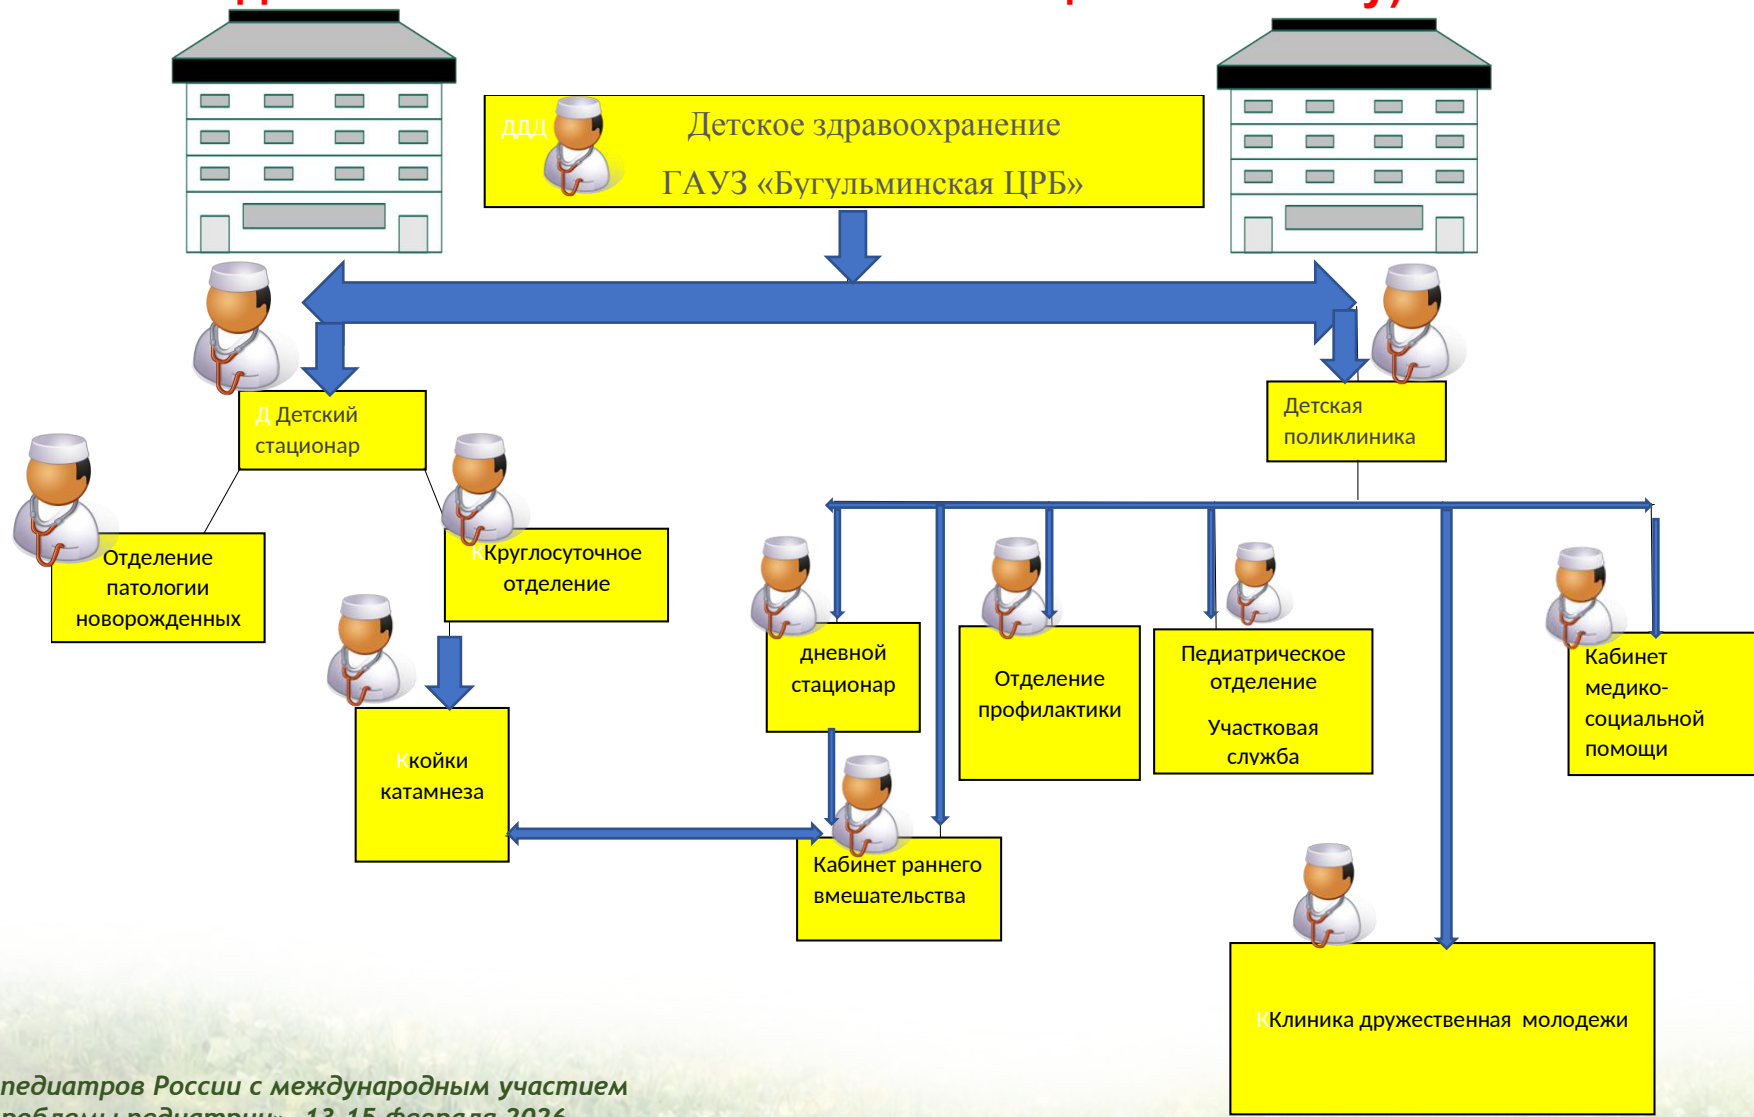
ДДД Детское здравоохранение

ГАУЗ «Бугульминская ЦРБ»

Д Детский стационар

Детская поликлиника

Отделение патологии новорожденных

К Круглосуточное отделение

Ккойки катамнеза

дневной стационар

Отделение профилактики

Педиатрическое отделение

Участковая служба

Кабинет медико-социальной помощи

Кабинет раннего вмешательства

КKлиника дружественная молодежи

педиатров России с международным участием

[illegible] 13-15 февраля 2026